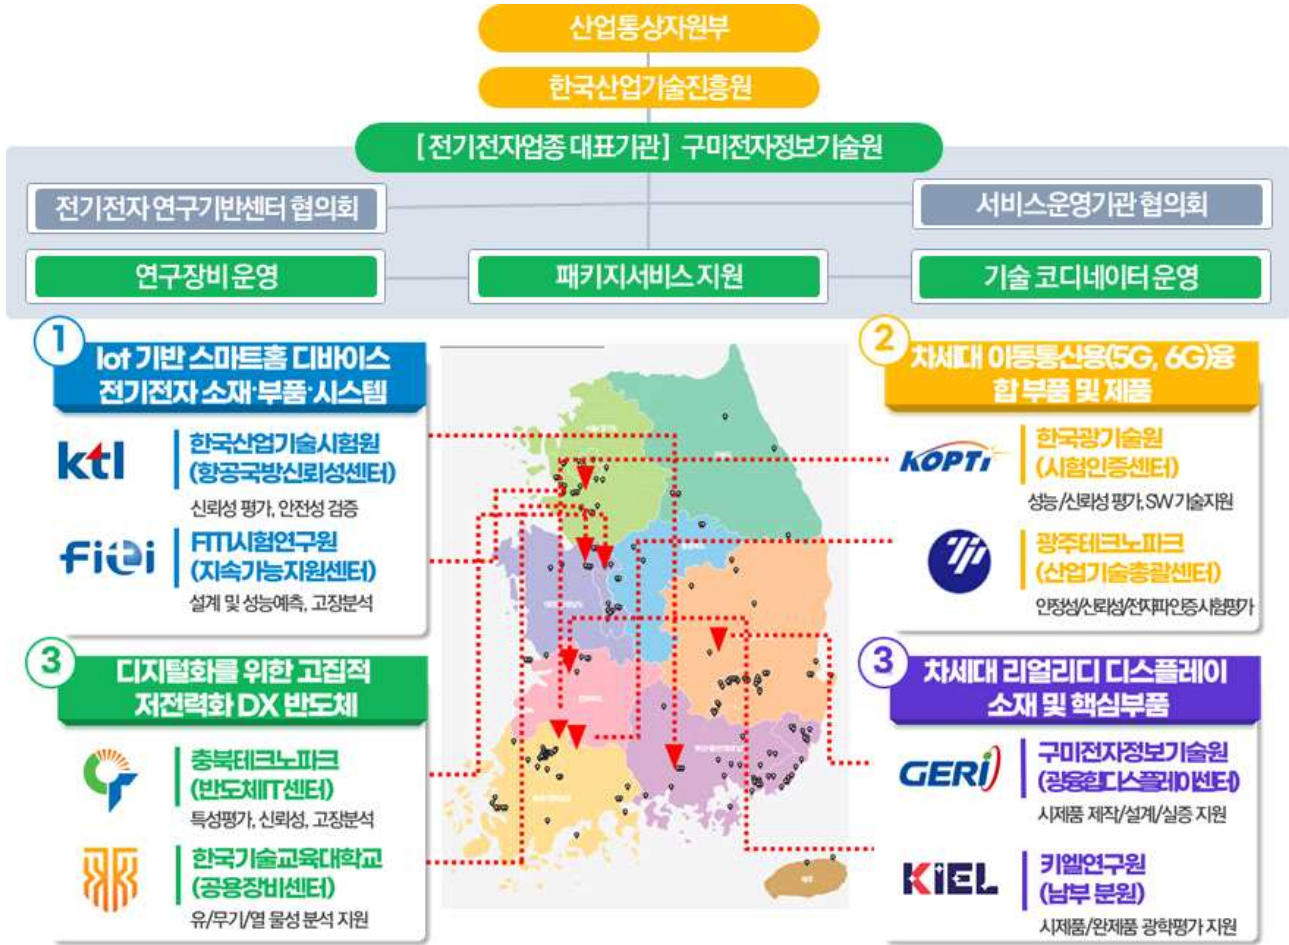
산업통상자원부

한국산업기술진흥원

[전기전자업종 대표기관] 구미전자정보기술원

전기전자 연구기반센터 협의회

서비스운영기관 협의회

연구장비 운영

패키지서비스 지원

기술 코디네이터 운영

1 Iot 기반 스마트홈 디바이스 전기전자 소재·부품·시스템

ktl 한국산업기술시험원 (항공국방신뢰성센터)
신뢰성 평가, 안전성 검증

FITI FITI시험연구원 (지속가능지원센터)
설계 및 성능예측, 고장분석

3 디지털화를 위한 고집적 저전력화 DX 반도체

충북테크노파크 (반도체IT센터)
특성평가, 신뢰성, 고장분석

한국기술교육대학교 (공용장비센터)
유/무기/열 물성 분석 지원

2 차세대 이동통신용(5G, 6G)용 합 부품 및 제품

KOPTI 한국광기술원 (시험인증센터)
성능/신뢰성 평가, SW기술지원

광주테크노파크 (산업기술총괄센터)
안정성/신뢰성/전자파인증시험평가

3 차세대 리얼리티 디스플레이 소재 및 핵심부품

GERI 구미전자정보기술원 (광융합디스플레이센터)
시제품 제작/설계/실증 지원

KIEL 키엘연구원 (남부 분원)
시제품/완제품 광학평가 지원